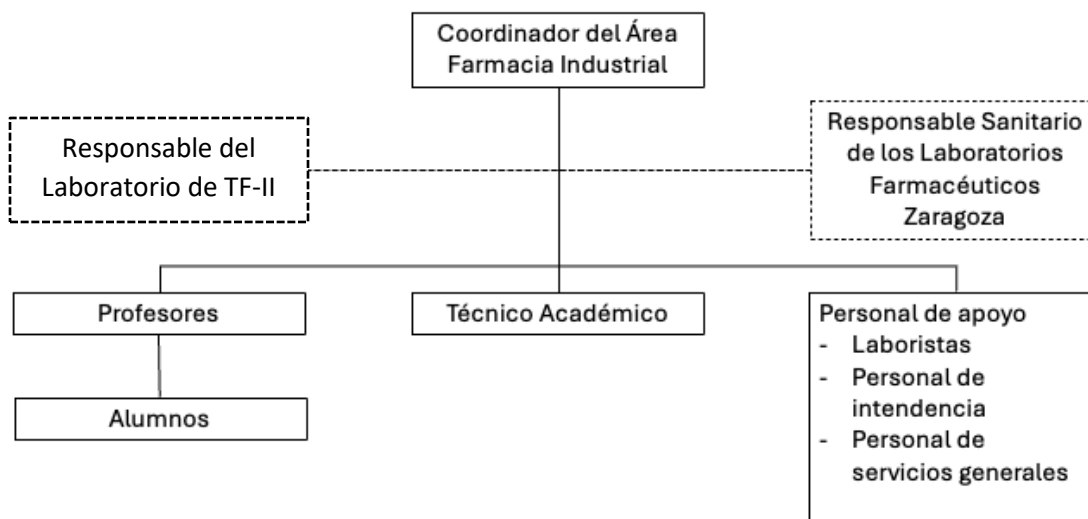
Coordinador del Área Farmacia Industrial

Responsable del Laboratorio de TF-II

Responsable Sanitario de los Laboratorios Farmacéuticos Zaragoza

Profesores

Técnico Académico

Personal de apoyo
- Laboristas
- Personal de intendencia
- Personal de servicios generales

Alumnos